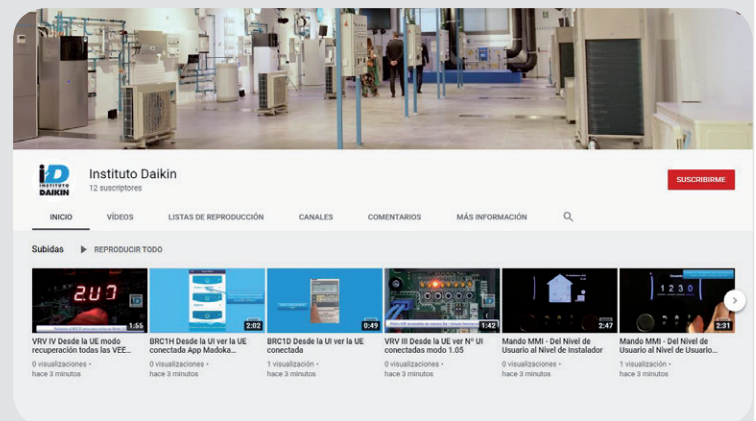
iD INSTITUTO DAIKIN

Instituto Daikin
12 suscriptores

SUSCRIBIRME

INICIO
VÍDEOS
LISTAS DE REPRODUCCIÓN
CANALES
COMENTARIOS
MÁS INFORMACIÓN

Subidas
REPRODUCIR TODO

2U7
1:55
VRV IV Desde la UE modo recuperación todas las VEE...
0 visualizaciones • hace 3 minutos

2:02
BRC1H Desde la UI ver la UE conectada App Madoka...
0 visualizaciones • hace 3 minutos

0:49
BRC1D Desde la UI ver la UE conectada
1 visualización • hace 3 minutos

1:42
VRV III Desde la UE ver Nº UI conectadas modo 1.05
0 visualizaciones • hace 3 minutos

2:47
Mando MMI - Del Nivel de Usuario al Nivel de Instalador
0 visualizaciones • hace 3 minutos

1230
2:31
Mando MMI - Del Nivel de Usuario al Nivel de Usuario...
1 visualización • hace 3 minutos